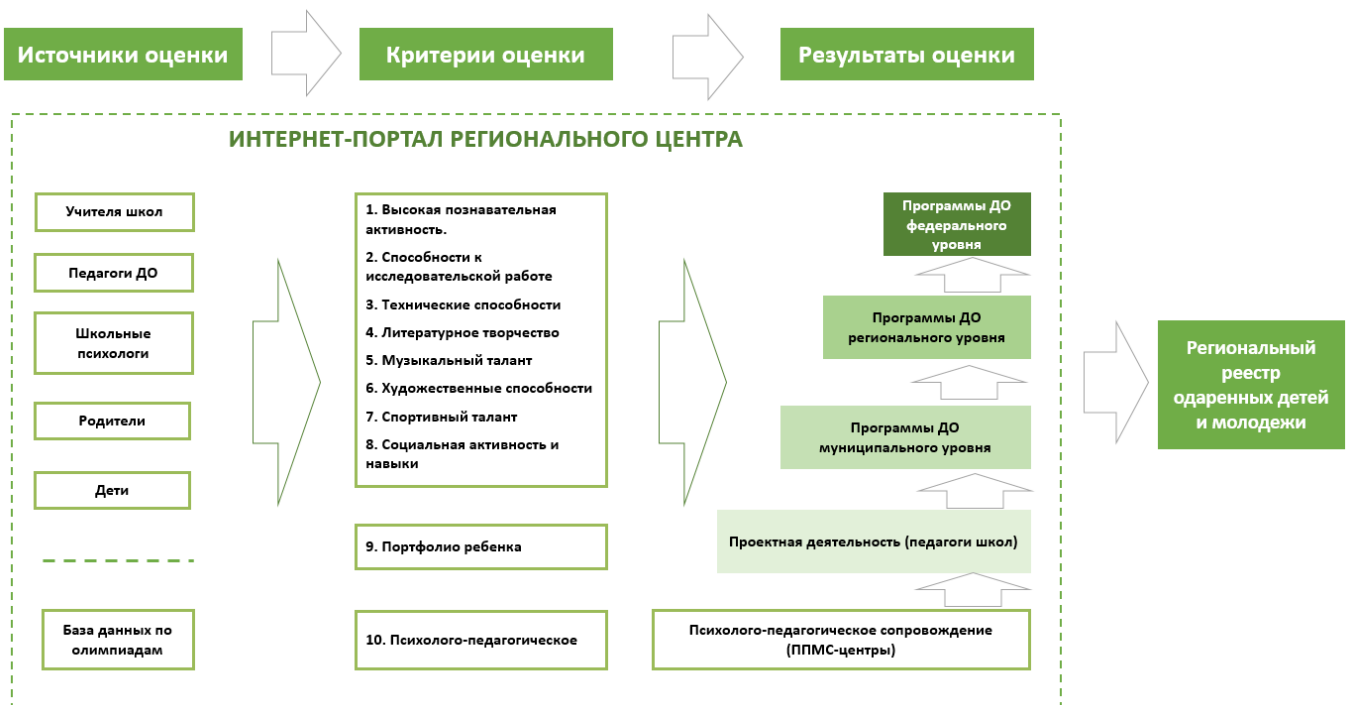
Источники оценки

Критерии оценки

Результаты оценки

ИНТЕРНЕТ-ПОРТАЛ РЕГИОНАЛЬНОГО ЦЕНТРА

Учителя школ

Педагоги ДО

Школьные психологи

Родители

Дети

База данных по олимпиадам

1. Высокая познавательная активность.
2. Способности к исследовательской работе
3. Технические способности
4. Литературное творчество
5. Музыкальный талант
6. Художественные способности
7. Спортивный талант
8. Социальная активность и навыки

9. Портфолио ребенка

10. Психолого-педагогическое

Программы ДО федерального уровня

Программы ДО регионального уровня

Программы ДО муниципального уровня

Проектная деятельность (педагоги школ)

Психолого-педагогическое сопровождение (ППМС-центры)

Региональный реестр одаренных детей и молодежи